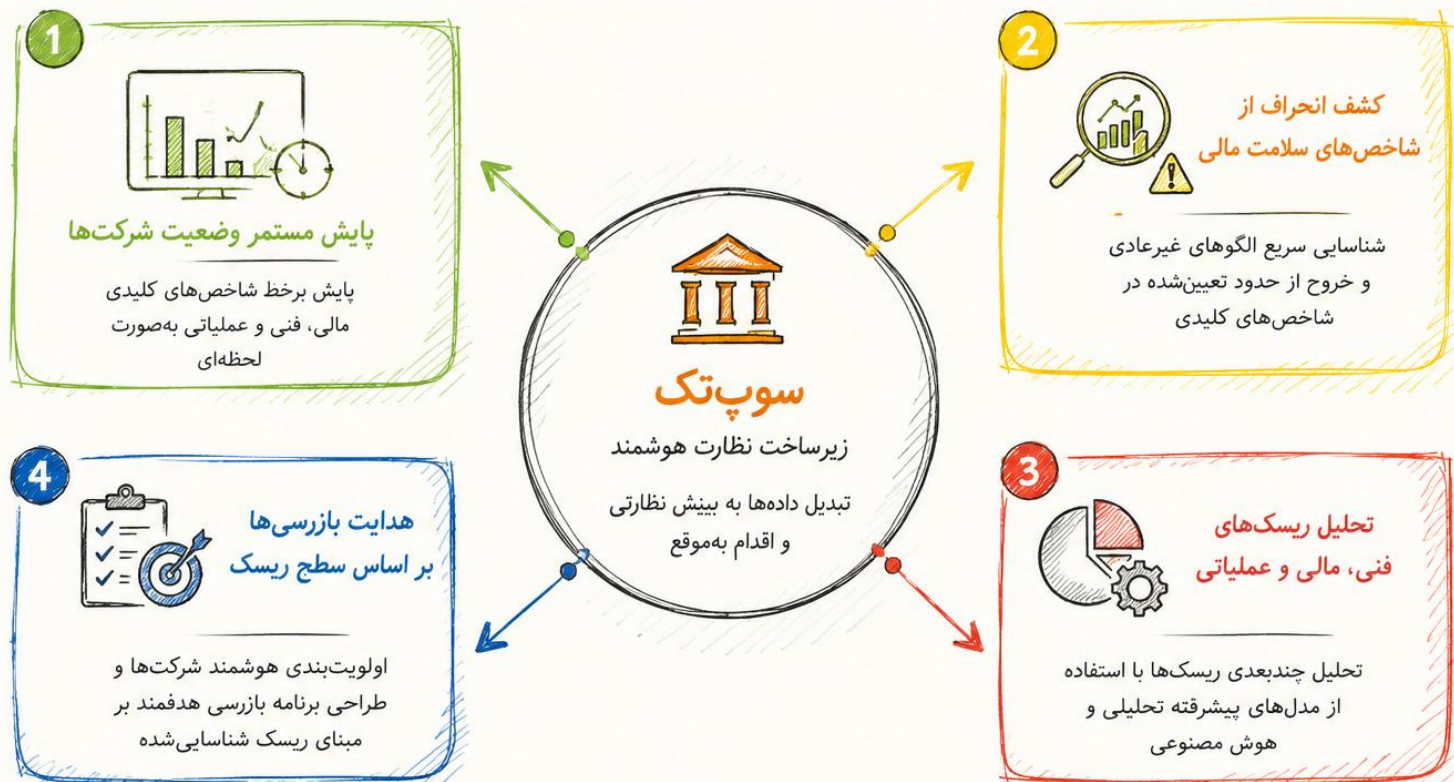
1

پایش مستمر وضعیت شرکت‌ها

پایش برخط شاخص‌های کلیدی مالی، فنی و عملیاتی به‌صورت لحظه‌ای

2

کشف انحراف از شاخص‌های سلامت مالی

شناسایی سریع الگوهای غیرعادی و خروج از حدود تعیین‌شده در شاخص‌های کلیدی

سوپ‌تک

زیرساخت نظارت هوشمند

تبدیل داده‌ها به بینش نظارتی و اقدام به‌موقع

4

هدایت بازرسی‌ها بر اساس سطح ریسک

اولویت‌بندی هوشمند شرکت‌ها و طراحی برنامه بازرسی هدفمند بر مبنای ریسک شناسایی‌شده

3

تحلیل ریسک‌های فنی، مالی و عملیاتی

تحلیل چندبعدی ریسک‌ها با استفاده از مدل‌های پیشرفته تحلیلی و هوش مصنوعی